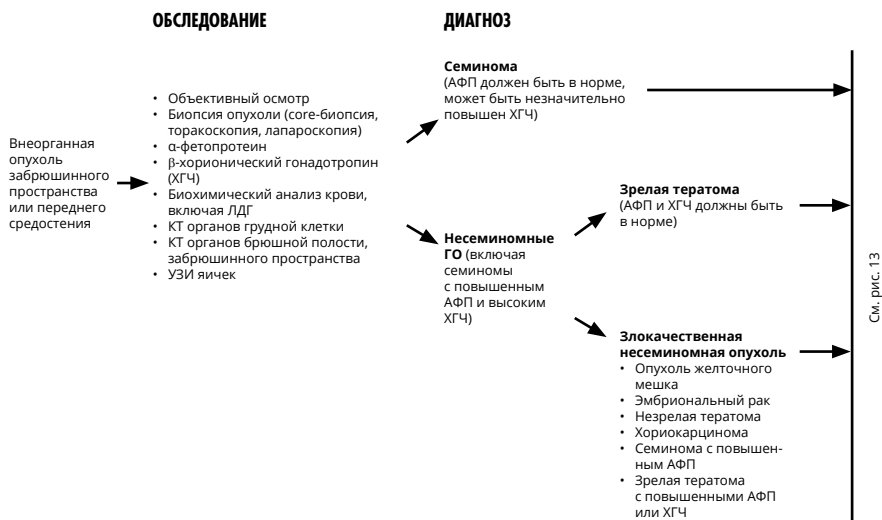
ОБСЛЕДОВАНИЕ

ДИАГНОЗ

Внеорганная опухоль забрюшинного пространства или переднего средостения

• Объективный осмотр
• Биопсия опухоли (core-биопсия, торакоскопия, лапароскопия)
• α-фетопротеин
• β-хорионический гонадотропин (ХГЧ)
• Биохимический анализ крови, включая ЛДГ
• КТ органов грудной клетки
• КТ органов брюшной полости, забрюшинного пространства
• УЗИ яичек

**Семинома** (АФП должен быть в норме, может быть незначительно повышен ХГЧ)

**Несеминомные ГО** (включая семиномы с повышенным АФП и высоким ХГЧ)

**Зрелая тератома** (АФП и ХГЧ должны быть в норме)

**Злокачественная несеминомная опухоль**
• Опухоль желточного мешка
• Эмбриональный рак
• Незрелая тератома
• Хориокарцинома
• Семинома с повышенным АФП
• Зрелая тератома с повышенными АФП или ХГЧ

См. рис. 13